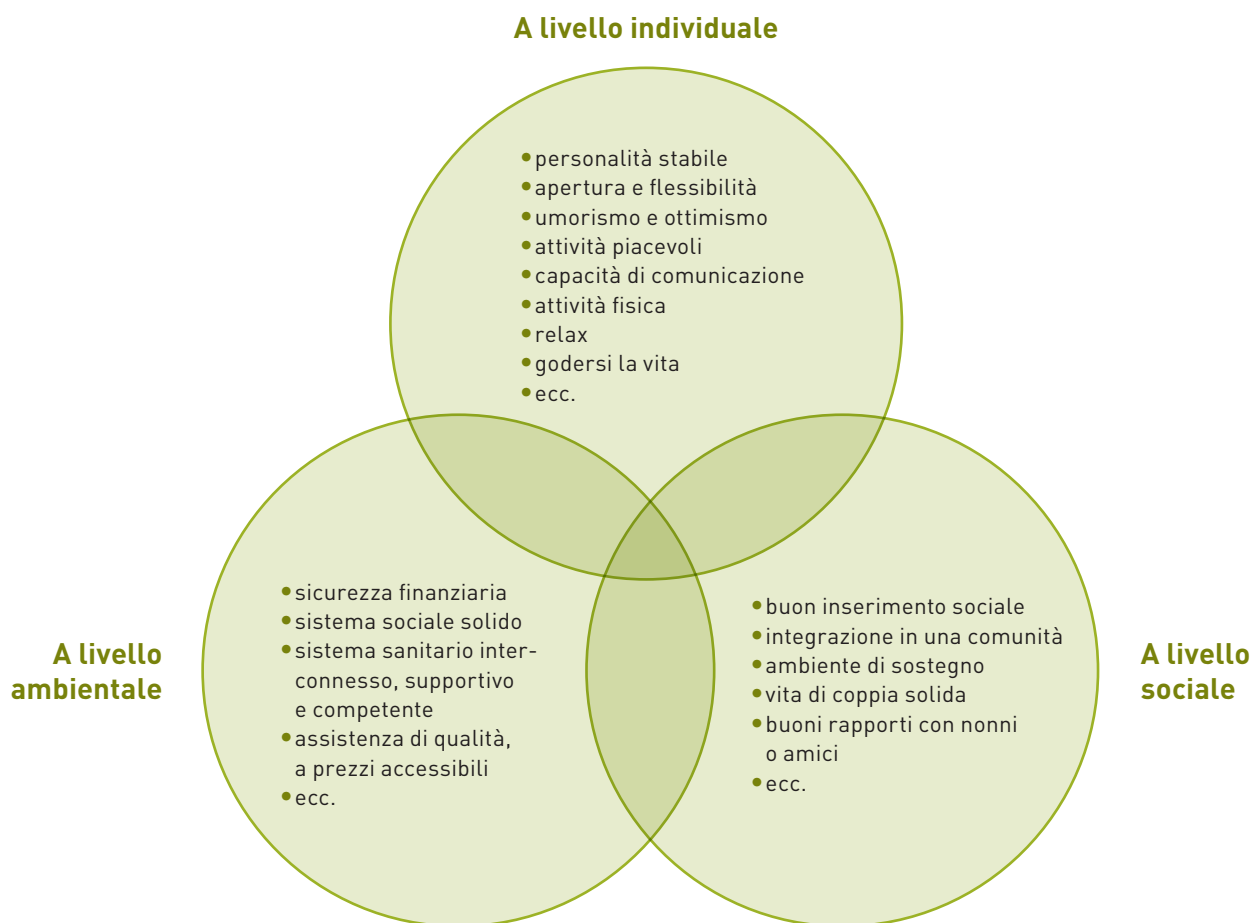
A livello individuale

- personalità stabile
- apertura e flessibilità
- umorismo e ottimismo
- attività piacevoli
- capacità di comunicazione
- attività fisica
- relax
- godersi la vita
- ecc.

A livello ambientale

- sicurezza finanziaria
- sistema sociale solido
- sistema sanitario interconnesso, supportivo e competente
- assistenza di qualità, a prezzi accessibili
- ecc.

A livello sociale

- buon inserimento sociale
- integrazione in una comunità
- ambiente di sostegno
- vita di coppia solida
- buoni rapporti con nonni o amici
- ecc.